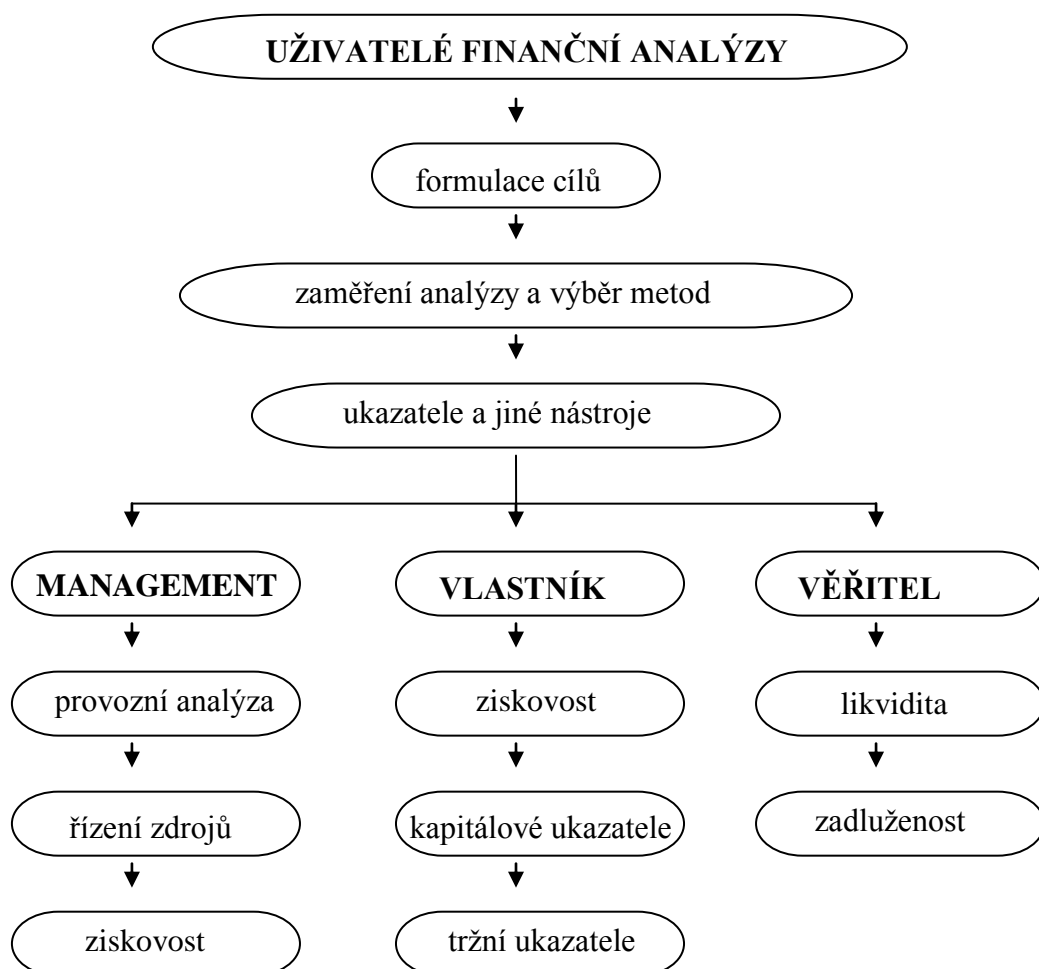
UŽIVATELÉ FINANČNÍ ANALÝZY

formulace cílů

zaměření analýzy a výběr metod

ukazatele a jiné nástroje

MANAGEMENT

provozní analýza

řízení zdrojů

ziskovost

VLASTNÍK

ziskovost

kapitálové ukazatele

tržní ukazatele

VĚŘITEL

likvidita

zadluženost